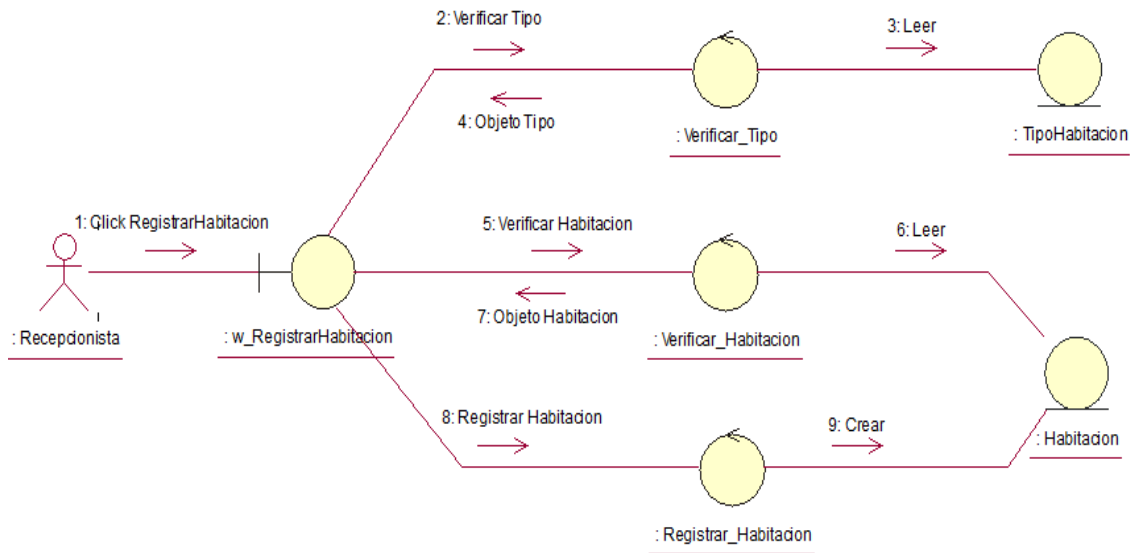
2: Verificar Tipo

3: Leer

4: Objeto Tipo

: Verificar_Tipo

: TipoHabitacion

1: Qlick RegistrarHabitacion

5: Verificar Habitacion

6: Leer

7: Objeto Habitacion

: Recepcionista

: w_RegistrarHabitacion

: Verificar_Habitacion

8: Registrar Habitacion

9: Crear

: Habitacion

: Registrar_Habitacion